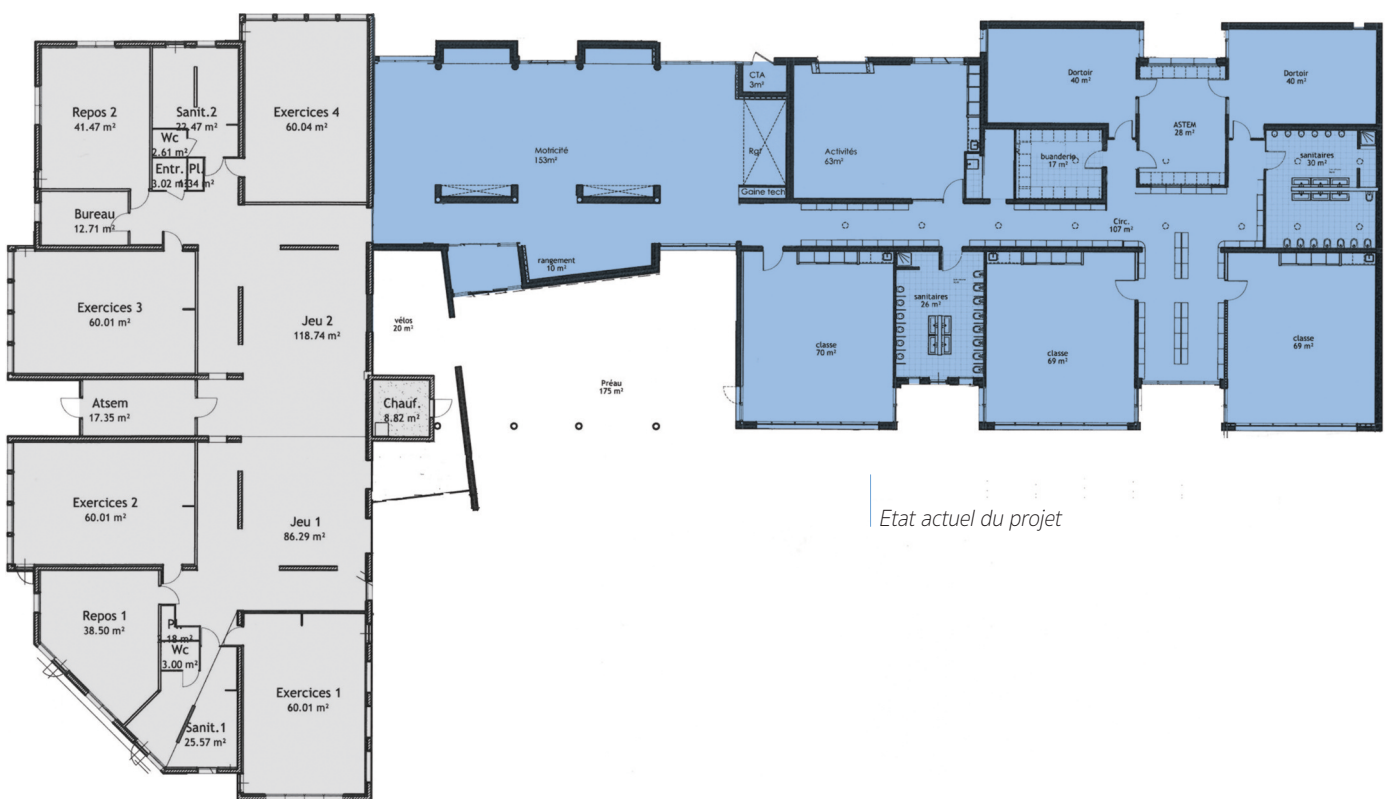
Repos 2
41.47 m²

Sanit.2
22.47 m²

Wc
2.61 m²

Entr.
3.02 m²

Pl.
1.34 m²

Exercices 4
60.04 m²

Bureau
12.71 m²

Exercices 3
60.01 m²

Jeu 2
118.74 m²

Atsem
17.35 m²

Chauf.
8.82 m²

Exercices 2
60.01 m²

Jeu 1
86.29 m²

Repos 1
38.50 m²

Pl.
1.18 m²

Wc
3.00 m²

Sanit.1
25.57 m²

Exercices 1
60.01 m²

Motricité
153m²

rangement
10 m²

vélos
20 m²

Préau
175 m²

CTA
3m²

Rgt

Gaine tech

Activités
63m²

Dortoir
40 m²

ASTEM
28 m²

Dortoir
40 m²

buanderie
17 m²

sanitaires
30 m²

Circ.
107 m²

sanitaires
26 m²

classe
70 m²

classe
69 m²

classe
69 m²

Etat actuel du projet